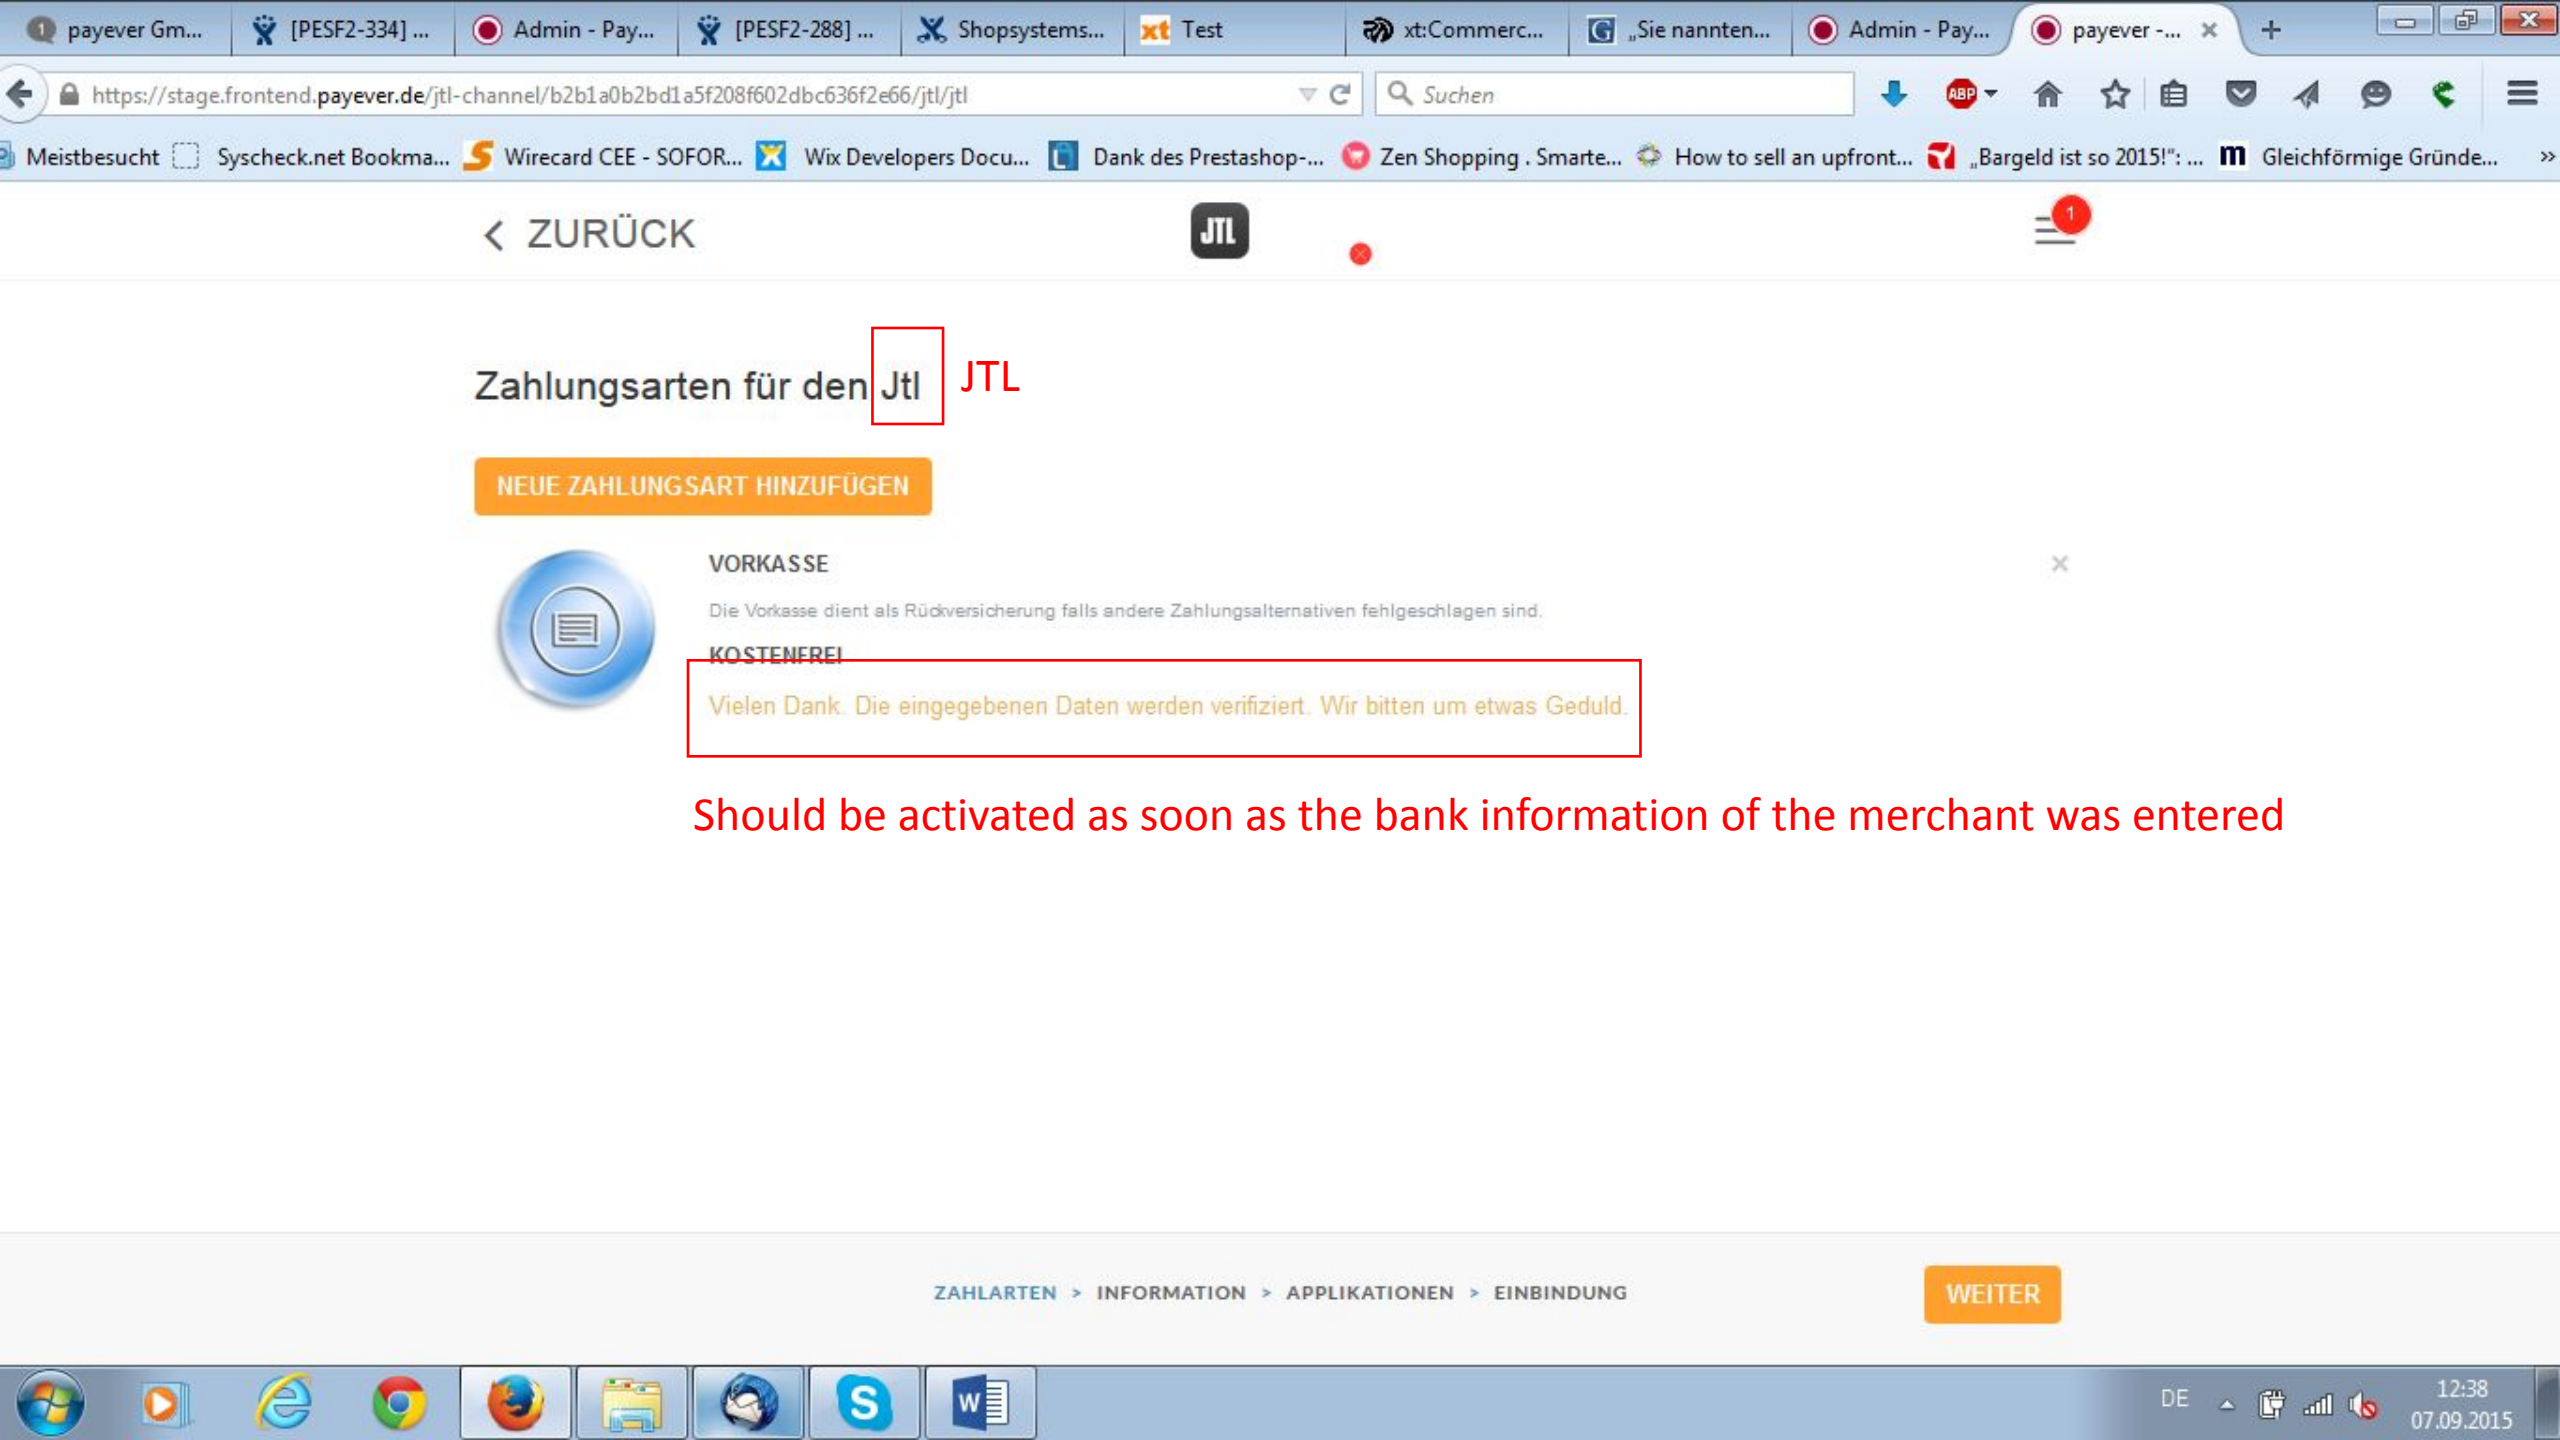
payever Gm... [PESF2-334] ... Admin - Pay... [PESF2-288] ... Shopsystems... Test xt:Commerc... „Sie nannten... Admin - Pay... payever -...

https://stage.frontend.payever.de/jtl-channel/b2b1a0b2bd1a5f208f602dbc636f2e66/jtl/jtl

Suchen

Meistbesucht Syscheck.net Bookma... Wirecard CEE - SOFOR... Wix Developers Docu... Dank des Prestashop-... Zen Shopping . Smarte... How to sell an upfront... „Bargeld ist so 2015!": ... Gleichförmige Gründe...

ZURÜCK

JTL

1

Zahlungsarten für den Jtl JTL

NEUE ZAHLUNGSART HINZUFÜGEN

VORKASSE

Die Vorkasse dient als Rückversicherung falls andere Zahlungsalternativen fehlgeschlagen sind.

KOSTENFREI

Vielen Dank. Die eingegebenen Daten werden verifiziert. Wir bitten um etwas Geduld.

Should be activated as soon as the bank information of the merchant was entered

ZAHLARTEN > INFORMATION > APPLIKATIONEN > EINBINDUNG

WEITER

DE 12:38 07.09.2015